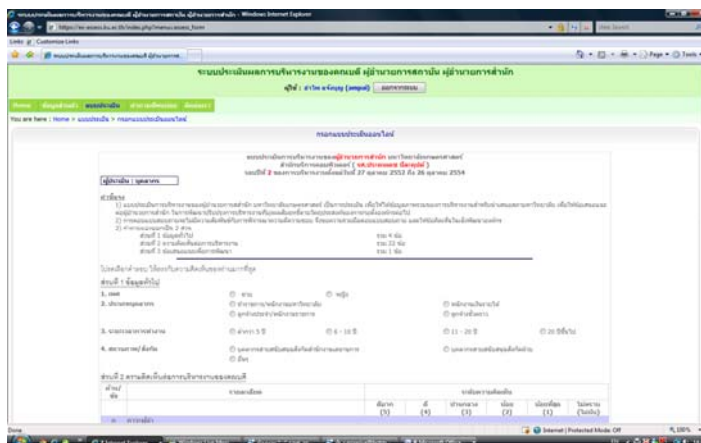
Windows Internet Explorer
https://ie-assess.ku.ac.th/index.php?menu=assess_form
Links Customize Links
Live Search
Page Tools
ระบบประเมินผลการบริหารงานของคณบดี ผู้อำนวยการสถาบัน ผู้อำนวยการสำนัก
ผู้ใช้ : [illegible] (ampol) ออกจากระบบ
Home ข้อมูลส่วนตัว แบบประเมิน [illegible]
You are here : Home > แบบประเมิน > กรอกแบบประเมินออนไลน์
กรอกแบบประเมินออนไลน์
แบบประเมินผลการบริหารงานของผู้อำนวยการสำนัก มหาวิทยาลัยเกษตรศาสตร์
สำนักบริการคอมพิวเตอร์ ( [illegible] )
รอบปีที่ 2 ของการบริหารงานตั้งแต่วันที่ 27 ตุลาคม 2552 ถึง 26 ตุลาคม 2554
ผู้ประเมิน : บุคลากร
คำชี้แจง
1) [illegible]
2) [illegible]
3) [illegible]
ตอนที่ 1 ข้อมูลทั่วไป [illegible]
ตอนที่ 2 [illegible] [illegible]
ตอนที่ 3 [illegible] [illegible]
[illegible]
ตอนที่ 1 ข้อมูลทั่วไป
1. เพศ ชาย หญิง
2. ประเภทบุคลากร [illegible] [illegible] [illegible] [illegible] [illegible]
3. ระยะเวลาการทำงาน ต่ำกว่า 5 ปี 6 - 10 ปี 11 - 20 ปี 20 ปีขึ้นไป
4. สถานภาพ/ตำแหน่ง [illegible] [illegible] อื่นๆ
ตอนที่ 2 ความคิดเห็นต่อการบริหารงานของคณบดี
| ด้าน/ข้อ | รายการเรื่อง | ระดับความคิดเห็น | | | | | |
|---|---|---|---|---|---|---|---|
| | | ดีมาก (5) | ดี (4) | ปานกลาง (3) | น้อย (2) | น้อยที่สุด (1) | ไม่ทราบ (ไม่ประเมิน) |
| ก | การบริหาร | | | | | | |
Done
Internet | Protected Mode: Off
100%